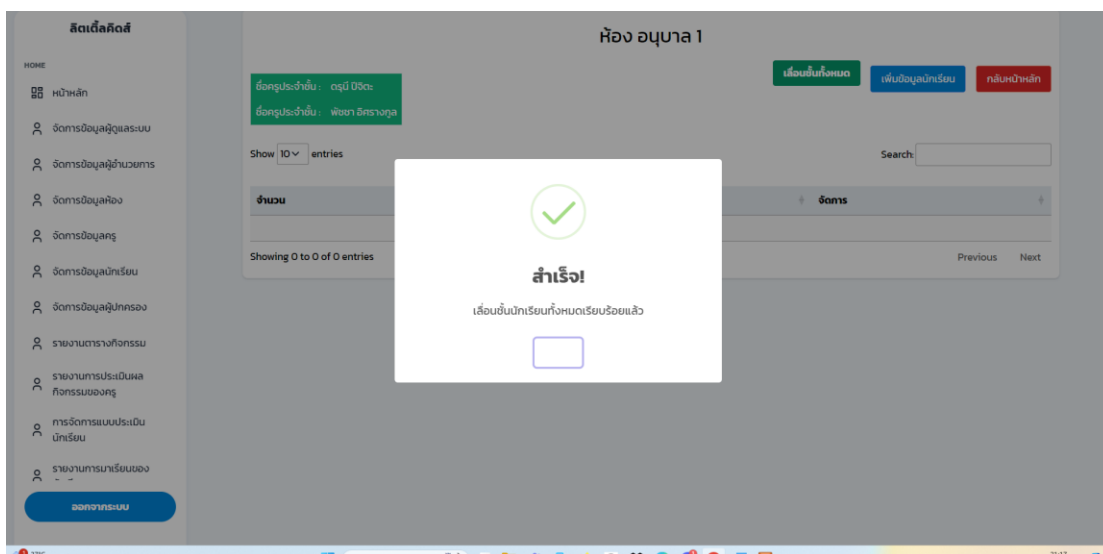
ลิตเติ้ลคิดส์

HOME

หน้าหลัก

จัดการข้อมูลผู้ดูแลระบบ

จัดการข้อมูลผู้อำนวยการ

จัดการข้อมูลห้อง

จัดการข้อมูลครู

จัดการข้อมูลนักเรียน

จัดการข้อมูลผู้ปกครอง

รายงานตารางกิจกรรม

รายงานการประเมินผลกิจกรรมของครู

การจัดการแบบประเมินนักเรียน

รายงานการมาเรียนของ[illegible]

ออกจากระบบ

ห้อง อนุบาล 1

ชื่อครูประจำชั้น : ตรุณี ปิจิตะ

ชื่อครูประจำชั้น : พัชชา อิศรางกูล

เลื่อนชั้นทั้งหมด

เพิ่มข้อมูลนักเรียน

กลับหน้าหลัก

Show 10 entries

Search:

| จำนวน | จัดการ |
|---|---|

Showing 0 to 0 of 0 entries

Previous Next

สำเร็จ!

เลื่อนชั้นนักเรียนทั้งหมดเรียบร้อยแล้ว